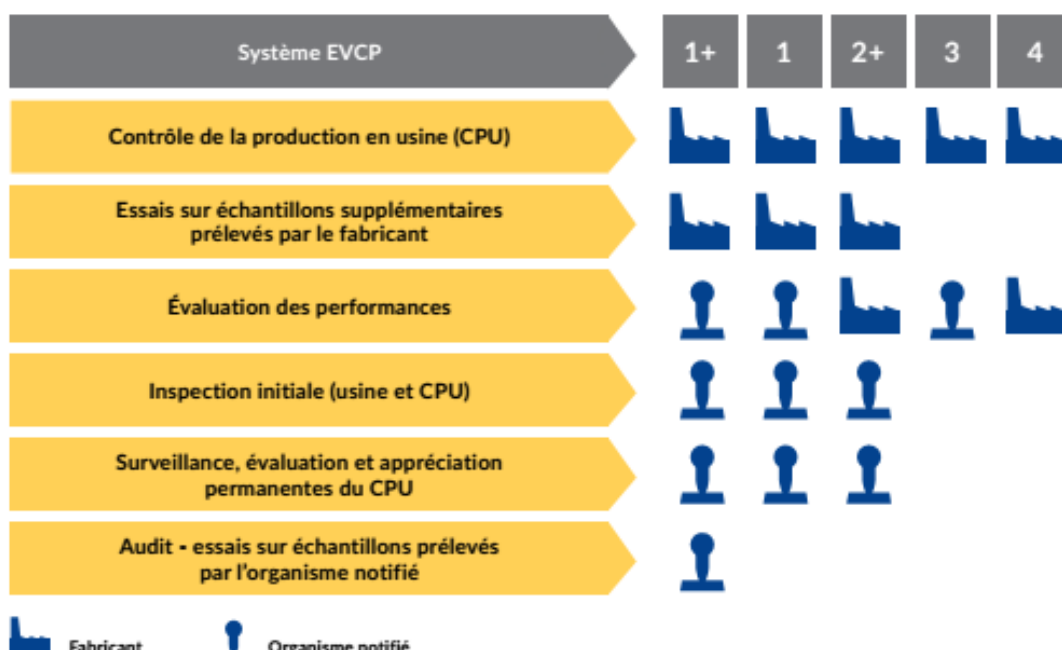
| Système EVCP | 1+ | 1 | 2+ | 3 | 4 |
|---|---|---|---|---|---|
| Contrôle de la production en usine (CPU) | | | | | |
| Essais sur échantillons supplémentaires prélevés par le fabricant | | | | | |
| Évaluation des performances | | | | | |
| Inspection initiale (usine et CPU) | | | | | |
| Surveillance, évaluation et appréciation permanentes du CPU | | | | | |
| Audit - essais sur échantillons prélevés par l'organisme notifié | | | | | |

Fabricant Organisme notifié